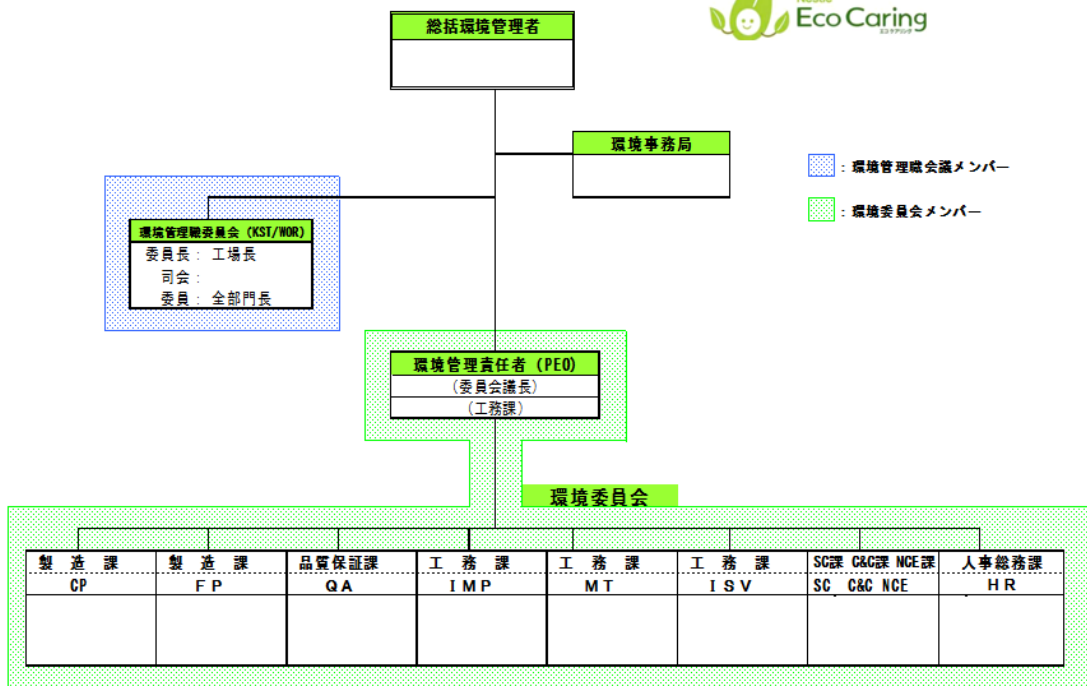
Eco Caring
エコケアリング

総括環境管理者

環境事務局

：環境管理職会議メンバー

：環境委員会メンバー

環境管理職委員会（KST/WOR）
委員長： 工場長
司会：
委員： 全部門長

環境管理責任者（PEO）
（委員会議長）
（工務課）

環境委員会

| 製 造 課 | 製 造 課 | 品質保証課 | 工 務 課 | 工 務 課 | 工 務 課 | SC課 C&C課 NCE課 | 人事総務課 |
|---|---|---|---|---|---|---|---|
| CP | F P | Q A | I M P | M T | I S V | SC C&C NCE | H R |